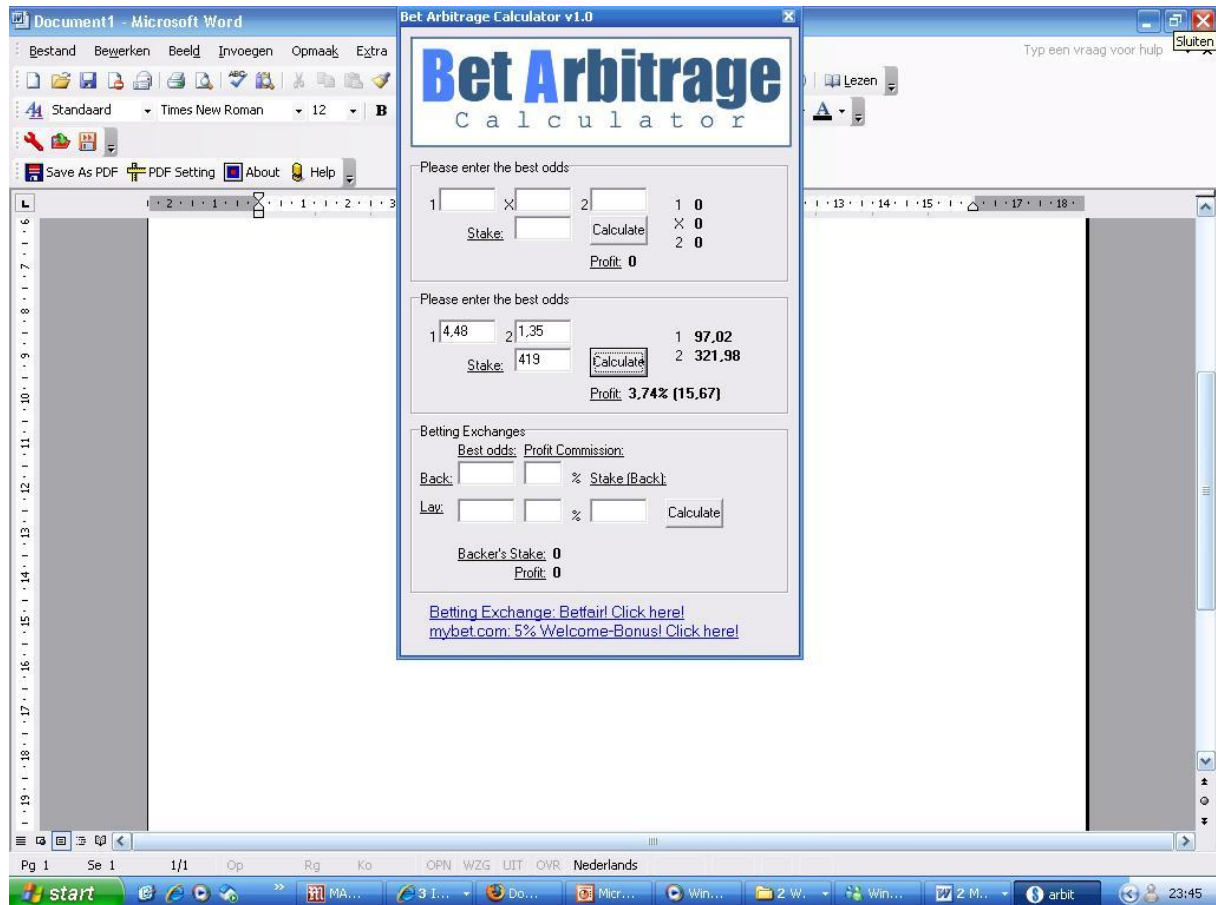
Document1 - Microsoft Word

Bestand Bewerken Beeld Invoegen Opmaak Extra

Typ een vraag voor hulp

Sluiten

Lezen

Standaard Times New Roman 12 B

Save As PDF PDF Setting About Help

Bet Arbitrage Calculator v1.0

Bet Arbitrage
Calculator

Please enter the best odds

1 X 2

Stake: Calculate

1 0
X 0
2 0

Profit: 0

Please enter the best odds

1 4,48 2 1,35

Stake: 419 Calculate

1 97,02
2 321,98

Profit: 3,74% (15,67)

Betting Exchanges

Best odds: Profit Commission:

Back: % Stake (Back):

Lay: % Calculate

Backer's Stake: 0
Profit: 0

Betting Exchange: Betfair! Click here!
mybet.com: 5% Welcome-Bonus! Click here!

Pg 1 Se 1 1/1 Op Rg Ko OPN WZG UIT OVR Nederlands

start MA... 3 I... Do... Micr... Win... 2 W... Win... 2 M... arbit 23:45